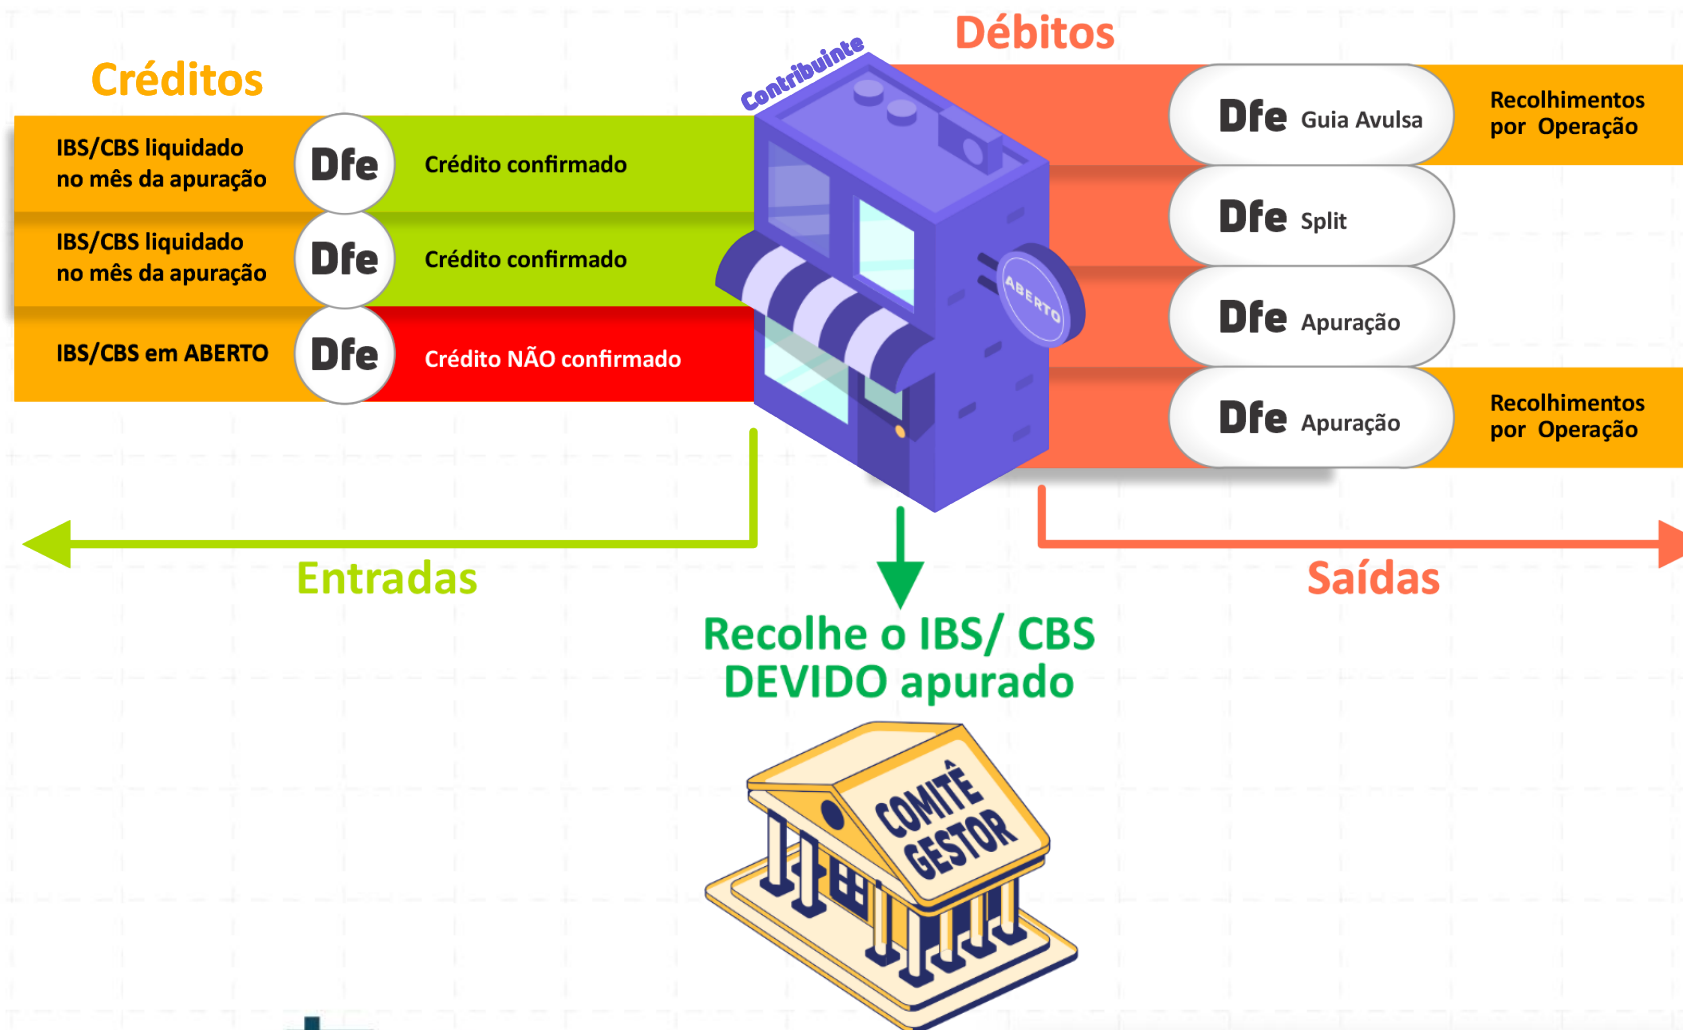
Créditos

IBS/CBS liquidado no mês da apuração
Dfe
Crédito confirmado

IBS/CBS liquidado no mês da apuração
Dfe
Crédito confirmado

IBS/CBS em ABERTO
Dfe
Crédito NÃO confirmado

Contribuinte

ABERTO

Débitos

Dfe Guia Avulsa
Recolhimentos por Operação

Dfe Split

Dfe Apuração

Dfe Apuração
Recolhimentos por Operação

Entradas

Saídas

Recolhe o IBS/ CBS DEVIDO apurado

COMITÊ GESTOR